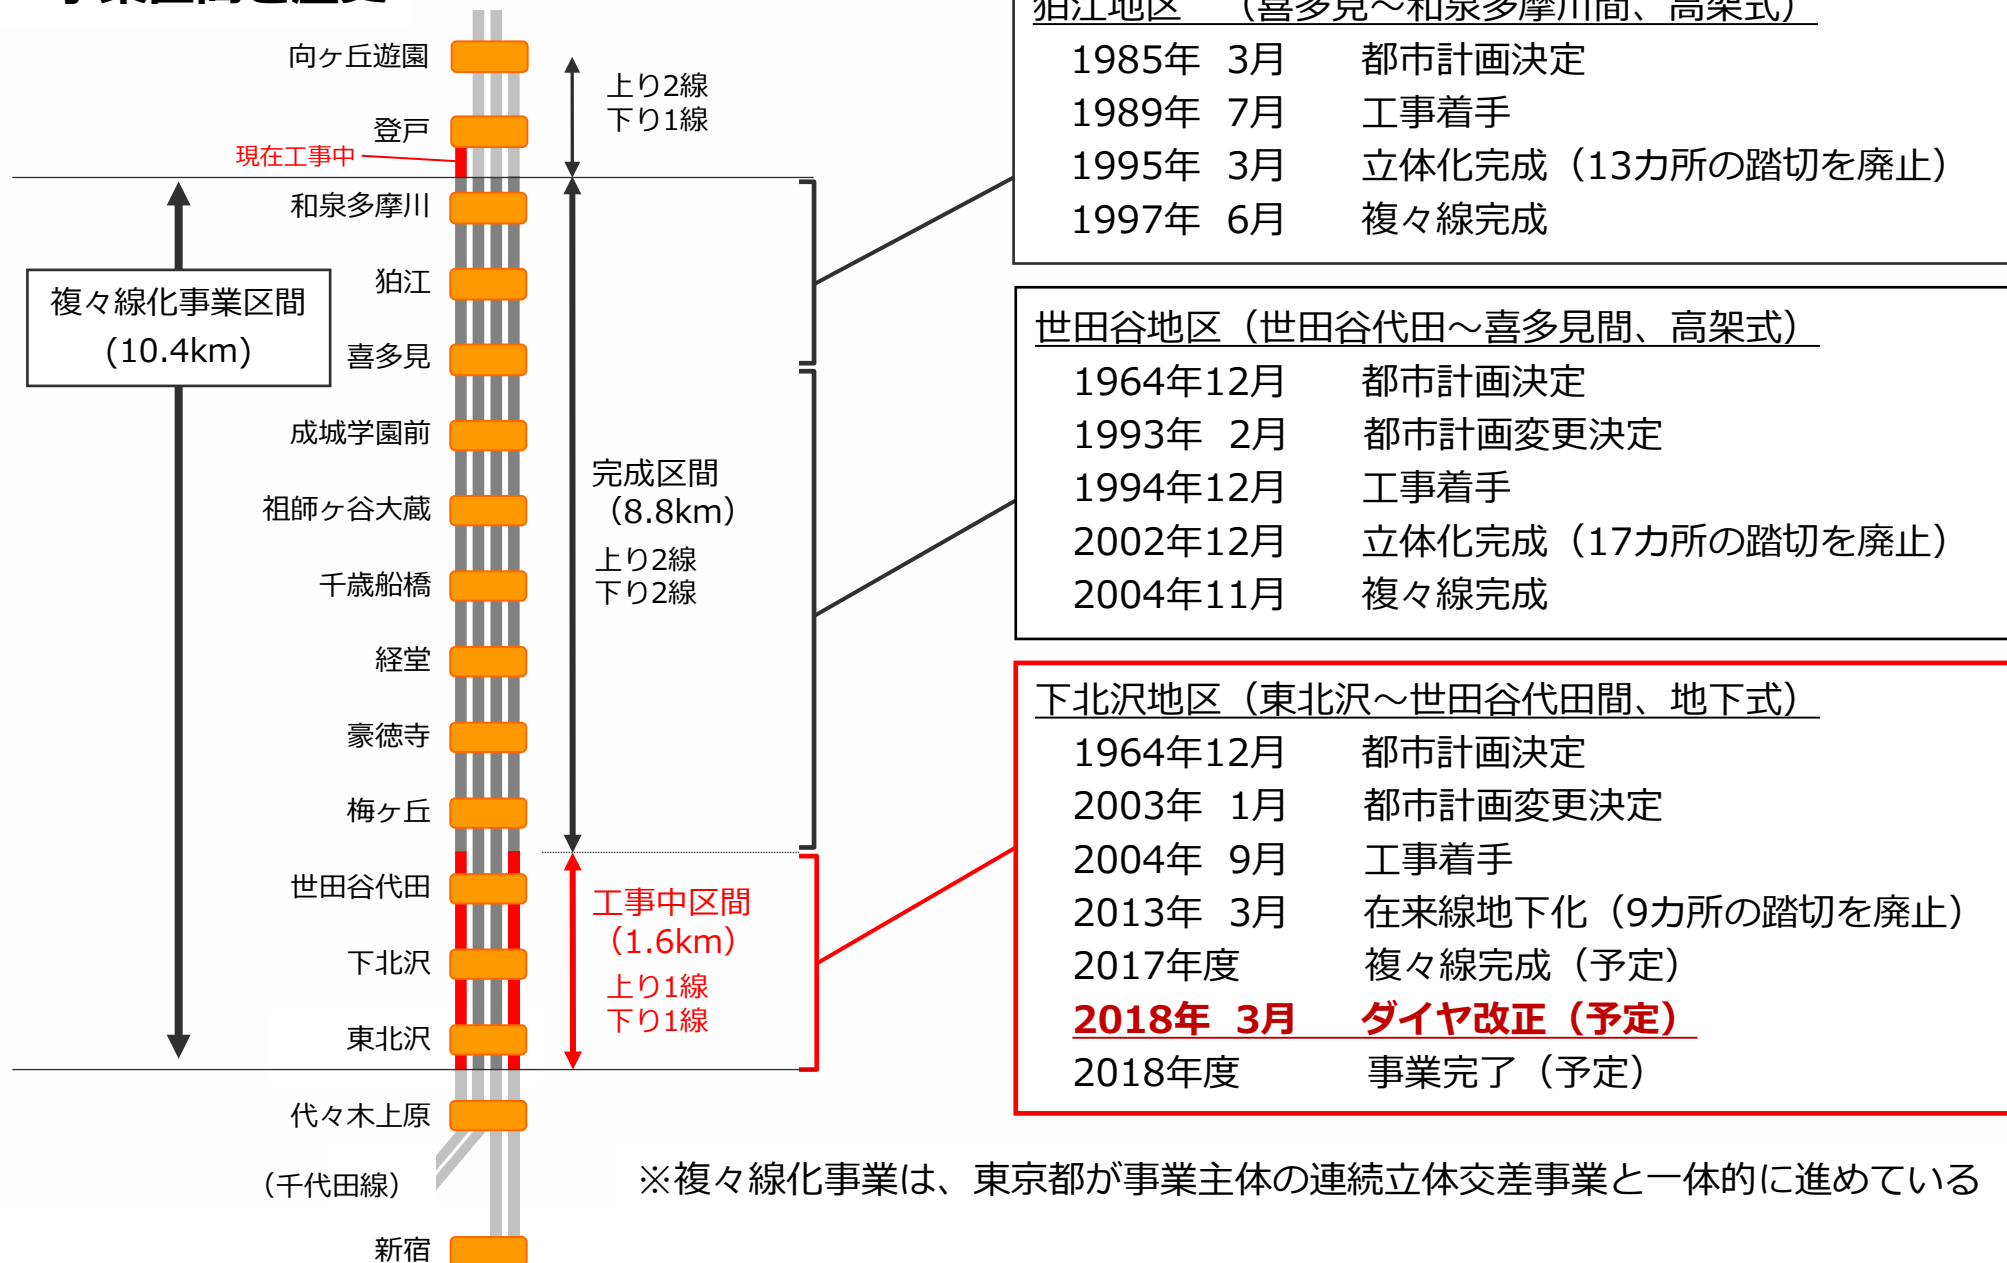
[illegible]

向ヶ丘遊園
登戸
現在工事中
和泉多摩川
狛江
喜多見
成城学園前
祖師ヶ谷大蔵
千歳船橋
経堂
豪徳寺
梅ヶ丘
世田谷代田
下北沢
東北沢
代々木上原
（千代田線）
新宿

上り2線
下り1線

複々線化事業区間
（10.4km）

完成区間
（8.8km）
上り2線
下り2線

工事中区間
（1.6km）
上り1線
下り1線

狛江地区　（喜多見～和泉多摩川間、高架式）
1985年　3月　都市計画決定
1989年　7月　工事着手
1995年　3月　立体化完成（13カ所の踏切を廃止）
1997年　6月　複々線完成

世田谷地区（世田谷代田～喜多見間、高架式）
1964年12月　都市計画決定
1993年　2月　都市計画変更決定
1994年12月　工事着手
2002年12月　立体化完成（17カ所の踏切を廃止）
2004年11月　複々線完成

下北沢地区（東北沢～世田谷代田間、地下式）
1964年12月　都市計画決定
2003年　1月　都市計画変更決定
2004年　9月　工事着手
2013年　3月　在来線地下化（9カ所の踏切を廃止）
2017年度　複々線完成（予定）
2018年　3月　ダイヤ改正（予定）
2018年度　事業完了（予定）

※複々線化事業は、東京都が事業主体の連続立体交差事業と一体的に進めている